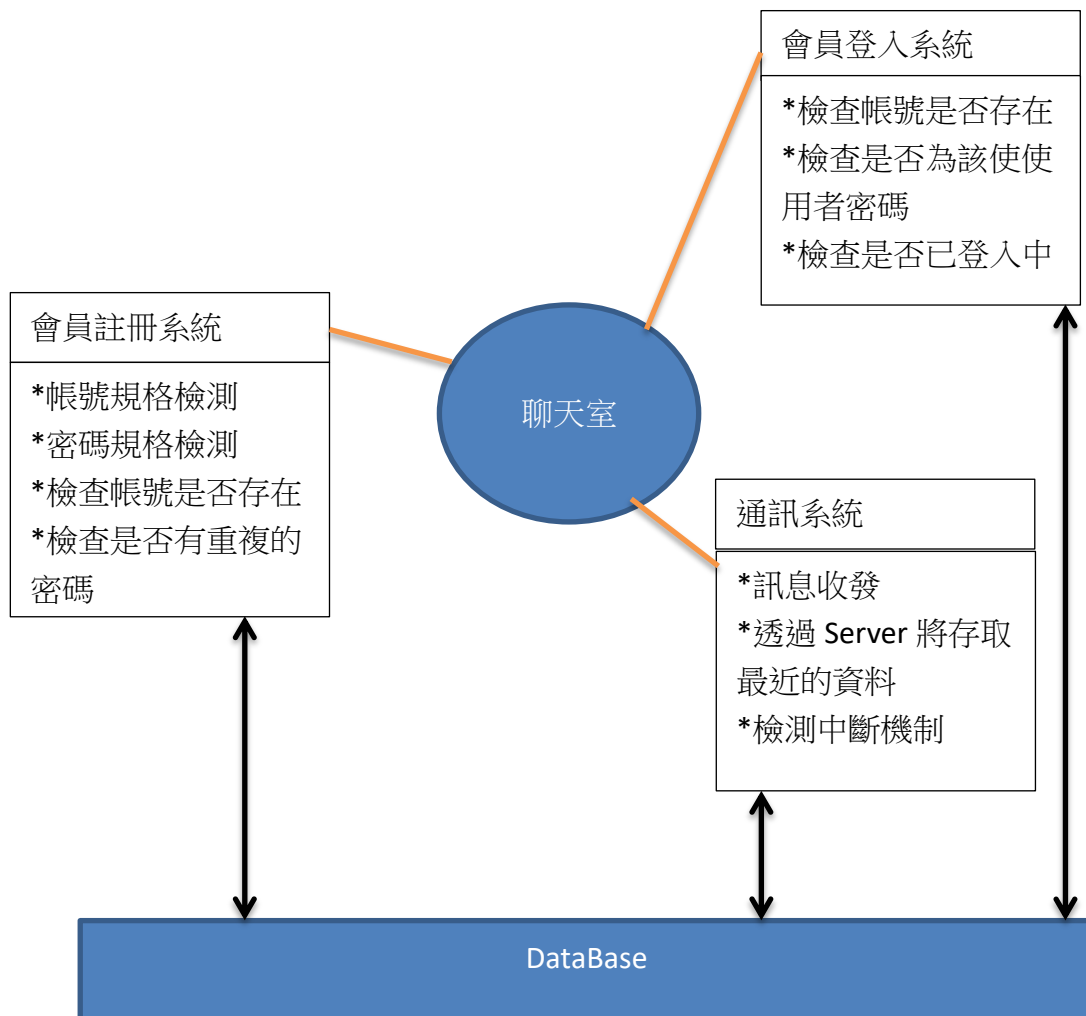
會員登入系統

*檢查帳號是否存在
*檢查是否為該使使用者密碼
*檢查是否已登入中

會員註冊系統

*帳號規格檢測
*密碼規格檢測
*檢查帳號是否存在
*檢查是否有重複的密碼

聊天室

通訊系統

*訊息收發
*透過 Server 將存取最近的資料
*檢測中斷機制

DataBase